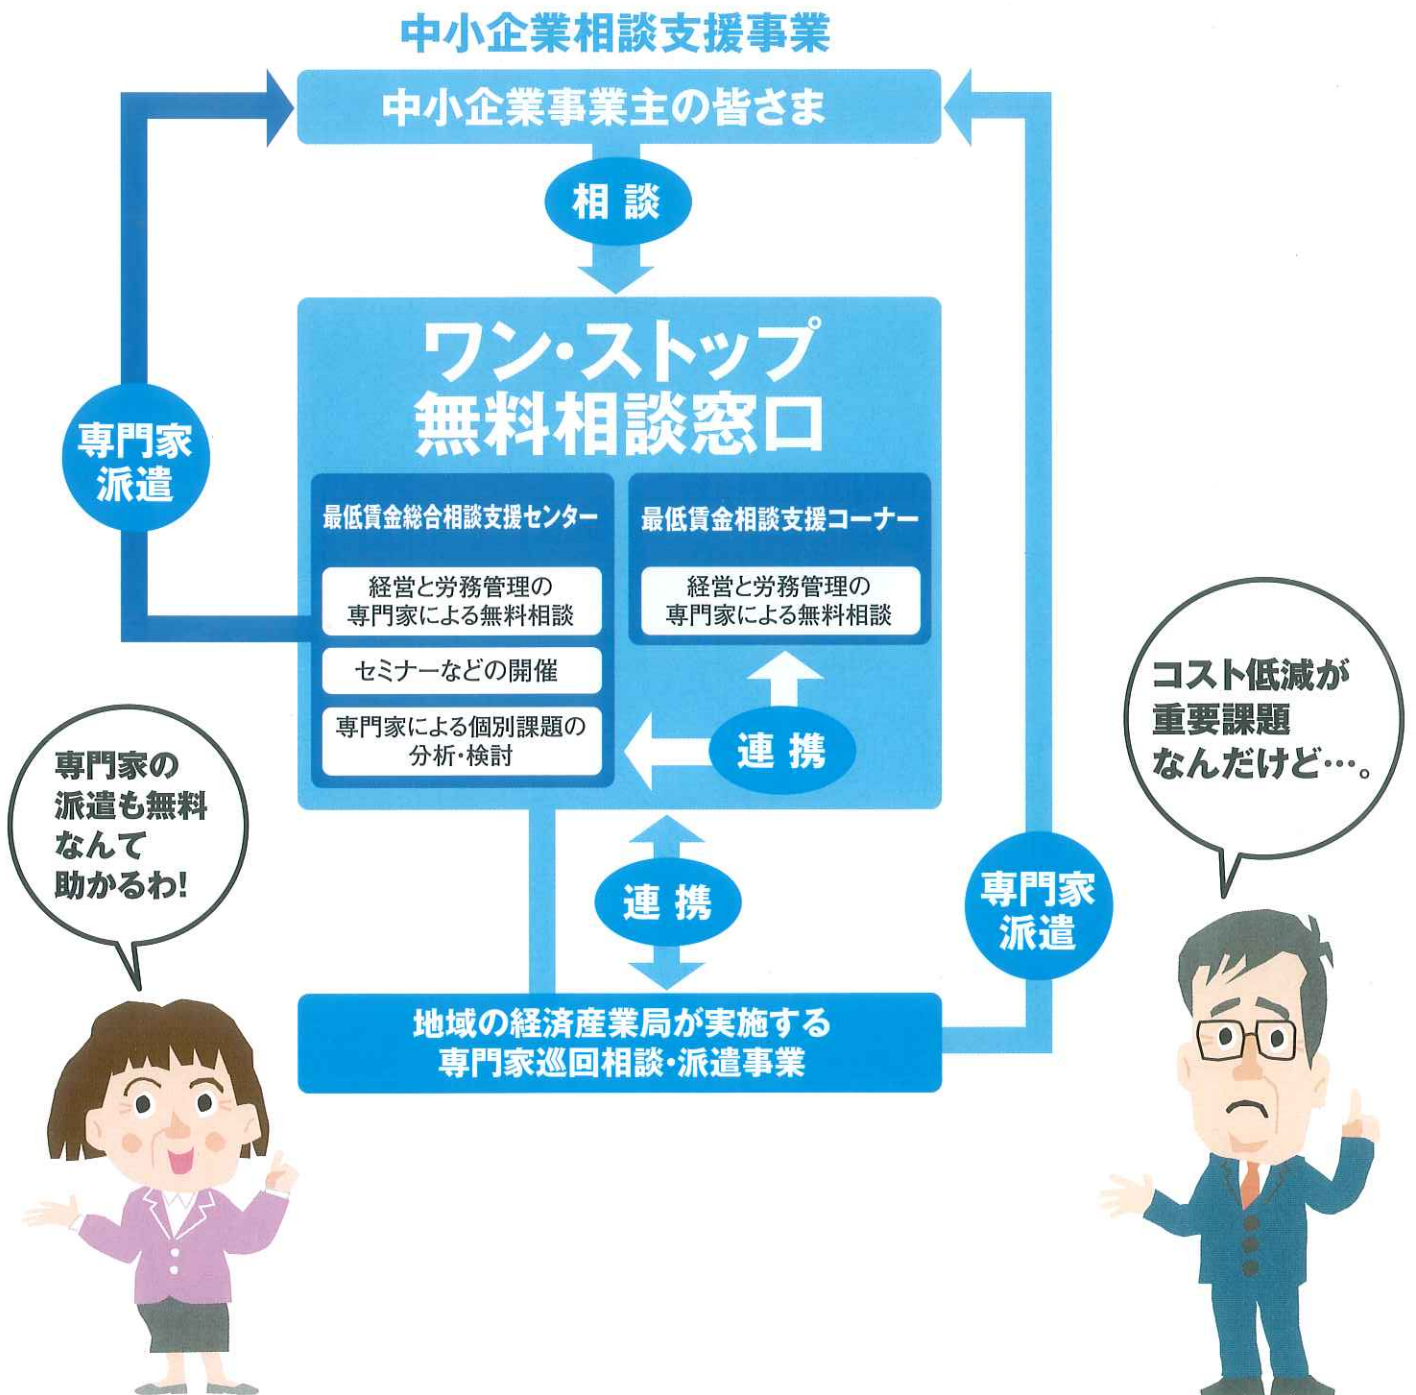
中小企業相談支援事業

中小企業事業主の皆さま

相談

ワン・ストップ
無料相談窓口

専門家
派遣

最低賃金総合相談支援センター

経営と労務管理の
専門家による無料相談

セミナーなどの開催

専門家による個別課題の
分析・検討

最低賃金相談支援コーナー

経営と労務管理の
専門家による無料相談

連携

連携

専門家
派遣

地域の経済産業局が実施する
専門家巡回相談・派遣事業

専門家の
派遣も無料
なんて
助かるわ!

コスト低減が
重要課題
なんだけど…。